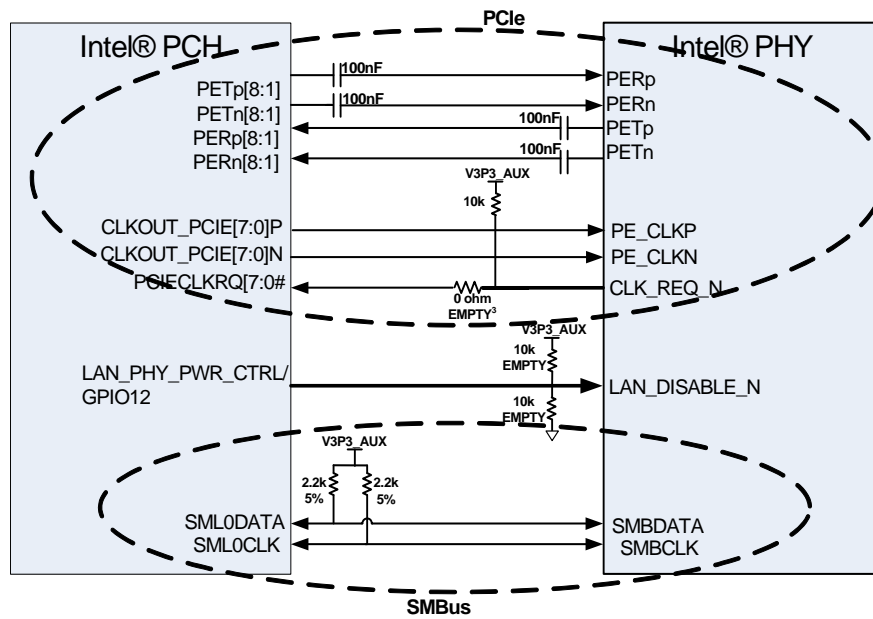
PCIe

Intel® PCH

Intel® PHY

PETp[8:1]
PETn[8:1]
PERp[8:1]
PERn[8:1]

100nF
100nF
100nF
100nF

PERp
PERn
PETp
PETn

V3P3_AUX
10k

CLKOUT_PCIE[7:0]P
CLKOUT_PCIE[7:0]N
PCIECLKRQ[7:0#

PE_CLKP
PE_CLKN
CLK_REQ_N

0 ohm
EMPTY$^3$

V3P3_AUX
10k
EMPTY

LAN_PHY_PWR_CTRL/
GPIO12

LAN_DISABLE_N

10k
EMPTY

V3P3_AUX
2.2k
5%
2.2k
5%

SML0DATA
SML0CLK

SMBDATA
SMBCLK

SMBus